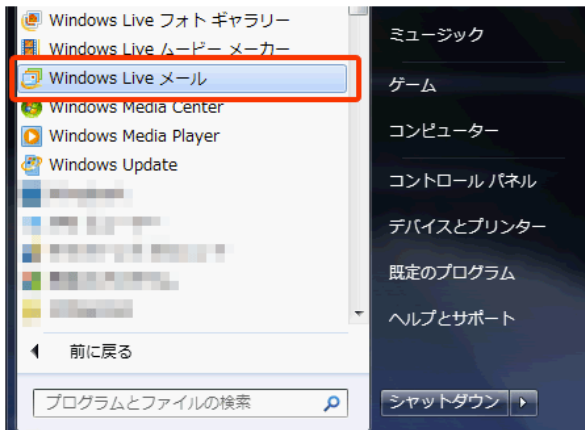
Windows Live フォト ギャラリー
Windows Live ムービー メーカー
Windows Live メール
Windows Media Center
Windows Media Player
Windows Update
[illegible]
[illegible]
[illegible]
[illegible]
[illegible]
前に戻る
プログラムとファイルの検索

ミュージック
ゲーム
コンピューター
コントロール パネル
デバイスとプリンター
既定のプログラム
ヘルプとサポート
シャットダウン